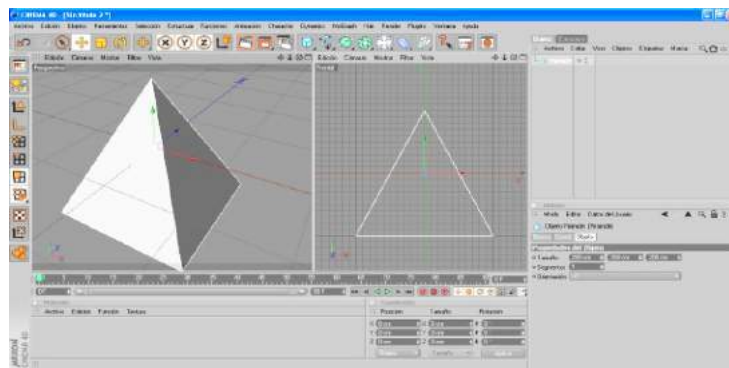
CINEMA 4D - [Sin título 2 *]

Archivo Edición Objetos Herramientas Selección Estructura Funciones Animación Character Dynamics MoGraph Hair Render Plugins Ventana Ayuda

Edición Cámara Mostrar Filtro Vista

Perspectiva

Edición Cámara Mostrar Filtro Vista

Frontal

Objetos Estructura

Archivo Editar Vista Objetos Etiquetas Marcas

Pirámide

Atributos

Modo Editar Datos del Usuario

Objeto Pirámide [Pirámide]

Básico Coord. Objeto

Propiedades del Objeto

Tamaño 200 cm 200 cm 200 cm

Segmentos 1

Orientación

Materiales

Archivo Edición Función Textura

Coordenadas

Posición Tamaño Rotación

X 0 cm X 0 cm H 0°

Y 0 cm Y 0 cm P 0°

Z 0 cm Z 0 cm B 0°

Objeto Tamaño Aplicar

MAXON CINEMA 4D